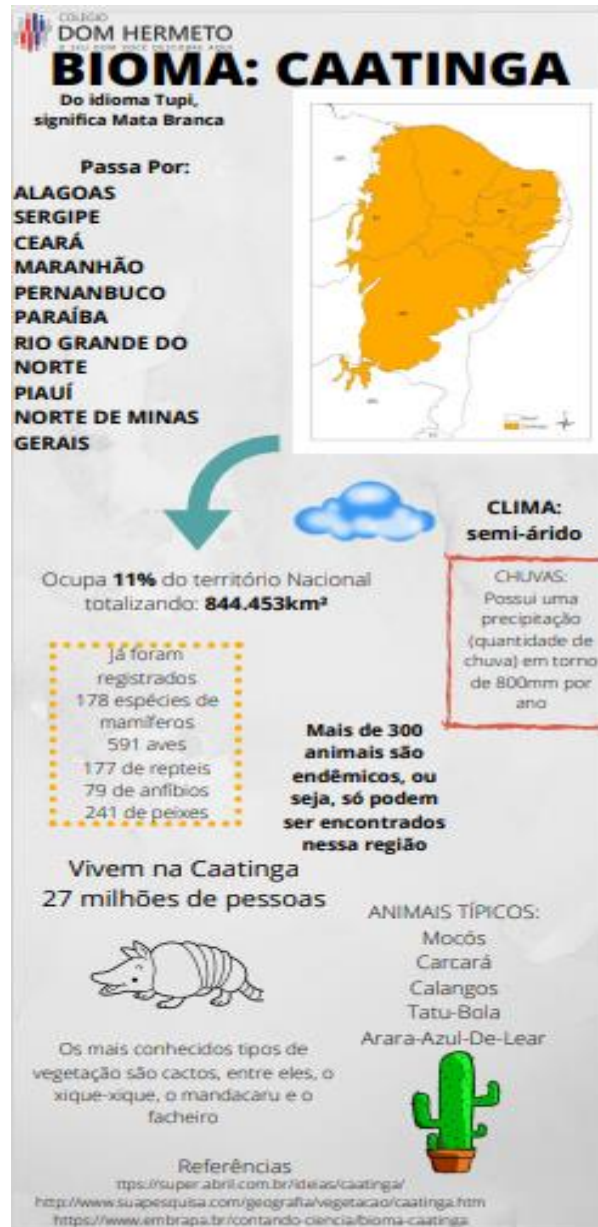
COLÉGIO
DOM HERMETO
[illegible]

BIOMA: CAATINGA

Do idioma Tupi, significa Mata Branca

Passa Por:
ALAGOAS
SERGIPE
CEARÁ
MARANHÃO
PERNANBUCO
PARAÍBA
RIO GRANDE DO NORTE
PIAUÍ
NORTE DE MINAS GERAIS

CLIMA: semi-árido

Ocupa **11%** do território Nacional totalizando: **844.453km²**

CHUVAS:
Possui uma precipitação (quantidade de chuva) em torno de 800mm por ano

Já foram registrados
178 espécies de mamíferos
591 aves
177 de repteis
79 de anfíbios
241 de peixes

Mais de 300 animais são endêmicos, ou seja, só podem ser encontrados nessa região

Vivem na Caatinga 27 milhões de pessoas

ANIMAIS TÍPICOS:
Mocós
Carcará
Calangos
Tatu-Bola
Arara-Azul-De-Lear

Os mais conhecidos tipos de vegetação são cactos, entre eles, o xique-xique, o mandacaru e o facheiro

Referências
ttps://super.abril.com.br/ideias/caatinga/
http://www.suapesquisa.com/geografia/vegetacao/caatinga.htm
https://www.embrapa.br/contando-ciencia/bioma-caatinga